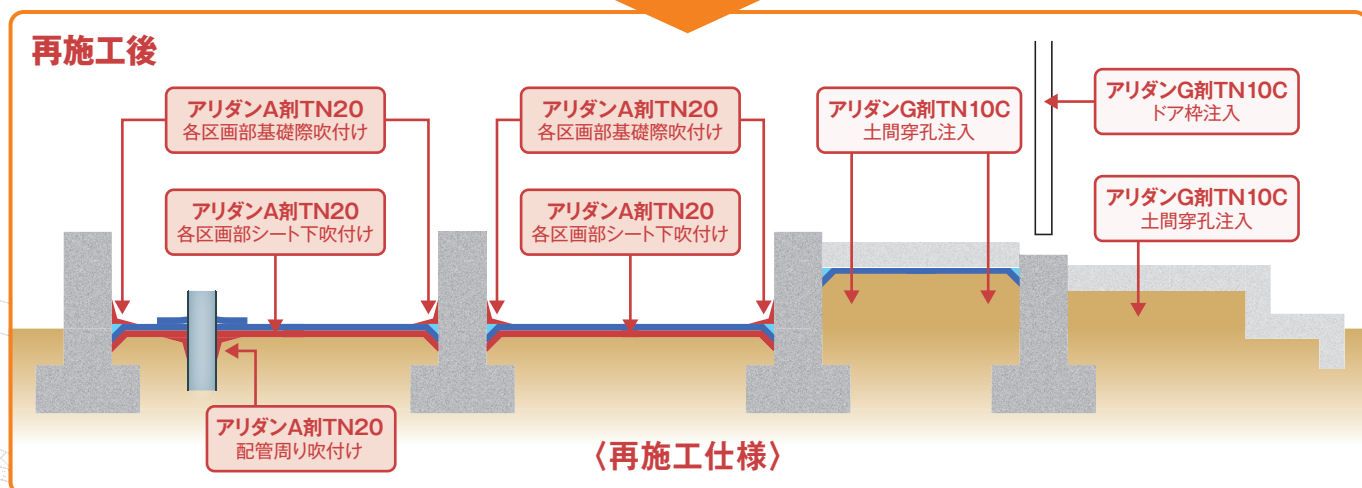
再施工後

アリダンA剤TN20
各区画部基礎際吹付け

アリダンA剤TN20
各区画部シート下吹付け

アリダンA剤TN20
各区画部基礎際吹付け

アリダンA剤TN20
各区画部シート下吹付け

アリダンG剤TN10C
土間穿孔注入

アリダンG剤TN10C
ドア枠注入

アリダンG剤TN10C
土間穿孔注入

アリダンA剤TN20
配管周り吹付け

〈再施工仕様〉